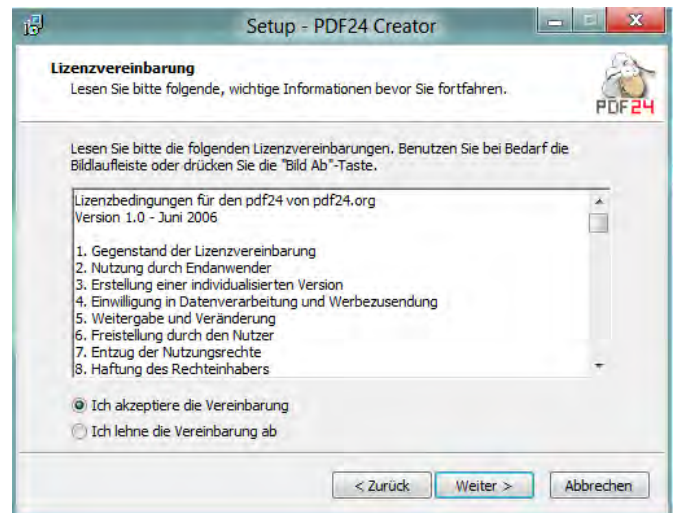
Setup - PDF24 Creator

Lizenzvereinbarung
Lesen Sie bitte folgende, wichtige Informationen bevor Sie fortfahren.

PDF24

Lesen Sie bitte die folgenden Lizenzvereinbarungen. Benutzen Sie bei Bedarf die Bildlaufleiste oder drücken Sie die "Bild Ab"-Taste.

Lizenzbedingungen für den pdf24 von pdf24.org
Version 1.0 - Juni 2006

1. Gegenstand der Lizenzvereinbarung
2. Nutzung durch Endanwender
3. Erstellung einer individualisierten Version
4. Einwilligung in Datenverarbeitung und Werbezusendung
5. Weitergabe und Veränderung
6. Freistellung durch den Nutzer
7. Entzug der Nutzungsrechte
8. Haftung des Rechteinhabers

Ich akzeptiere die Vereinbarung
Ich lehne die Vereinbarung ab

< Zurück
Weiter >
Abbrechen